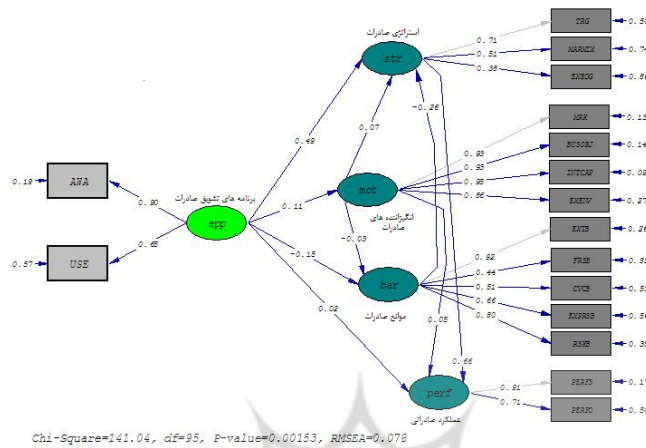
استراتژی صادرات
str
0.71
0.51
0.35
TRG
MARMIX
ENBOG
0.50
0.74
0.80
-0.26
0.07
0.49
MRR
BUSOBJ
INTCAP
EXEIV
0.13
0.14
0.08
0.27
0.93
0.93
0.95
0.86
ANA
USE
0.19
0.57
0.90
0.65
برنامه های تشویق صادرات
epp
0.11
mot
انگیزاننده های صادرات
-0.03
-0.15
EXTB
FRIB
CVCB
EXPRSB
RSNB
0.26
0.81
0.52
0.56
0.35
0.92
0.44
0.51
0.66
0.80
bar
موانع صادرات
0.02
0.05
0.66
perf
عملکرد صادراتی
0.91
0.71
PERFS
PERFO
0.17
0.50
Chi-Square=141.04, df=95, P-value=0.00153, RMSEA=0.078